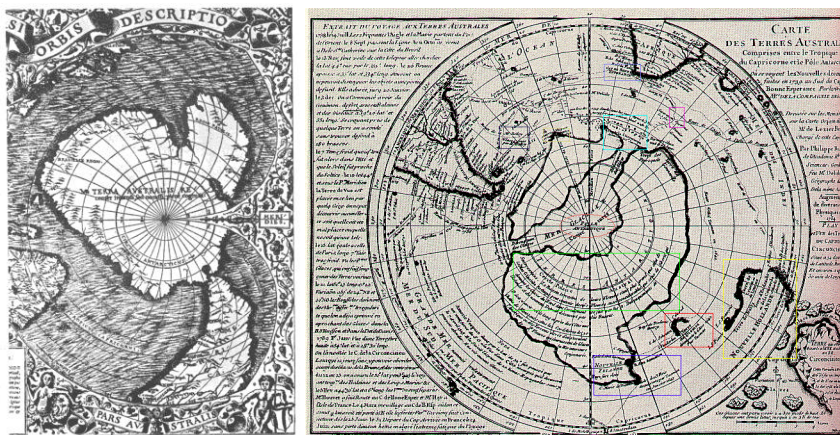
ORBIS DESCRIPTIO

TERRA AVSTRALIS RE

PARS AV STRALIS

EXTRAIT DU VOYAGE AUX TERRES AUSTRALES

CARTE DES TERRES AUSTRALES

Comprises entre le Tropique du Capricorne et le Pôle Antarctique

OCEAN

MER

Tropique

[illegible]